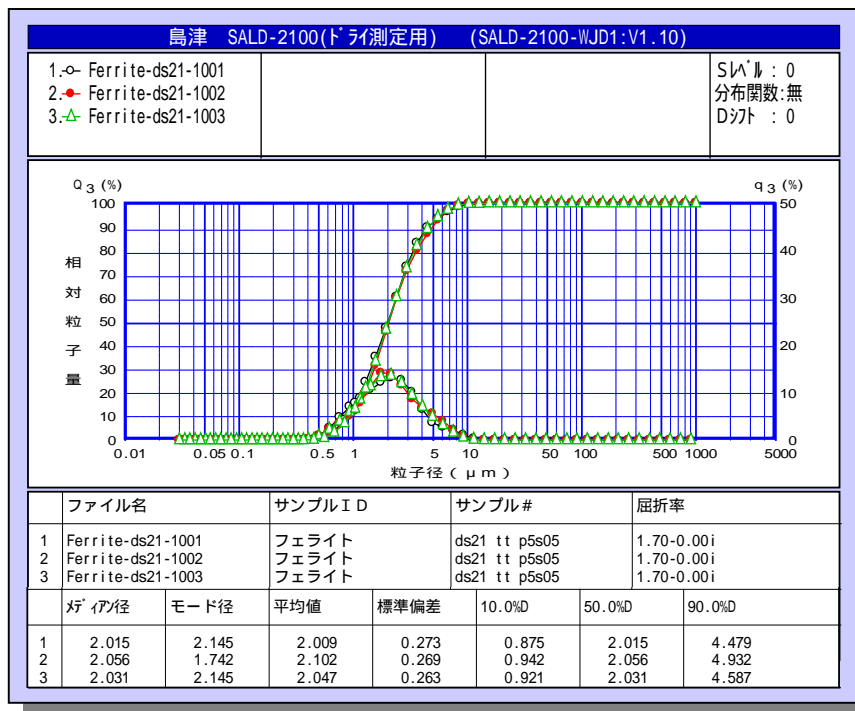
島津 SALD-2100(ドライ測定用) (SALD-2100-WJD1:V1.10)

1. Ferrite-ds21-1001
2. Ferrite-ds21-1002
3. Ferrite-ds21-1003

Sレベル : 0
分布関数:無
Dシフト : 0

Q3 (%)
q3 (%)

100
90
80
70
60
50
40
30
20
10
0

50
40
30
20
10
0

相
対
粒
子
量

0.01 0.05 0.1 0.5 1 5 10 50 100 500 1000 5000

粒子径 ( μm )

| | ファイル名 | サンプルID | サンプル# | 屈折率 |
|---|---|---|---|---|
| 1 | Ferrite-ds21-1001 | フェライト | ds21 tt p5s05 | 1.70-0.00i |
| 2 | Ferrite-ds21-1002 | フェライト | ds21 tt p5s05 | 1.70-0.00i |
| 3 | Ferrite-ds21-1003 | フェライト | ds21 tt p5s05 | 1.70-0.00i |

| | メディアン径 | モード径 | 平均値 | 標準偏差 | 10.0%D | 50.0%D | 90.0%D |
|---|---|---|---|---|---|---|---|
| 1 | 2.015 | 2.145 | 2.009 | 0.273 | 0.875 | 2.015 | 4.479 |
| 2 | 2.056 | 1.742 | 2.102 | 0.269 | 0.942 | 2.056 | 4.932 |
| 3 | 2.031 | 2.145 | 2.047 | 0.263 | 0.921 | 2.031 | 4.587 |